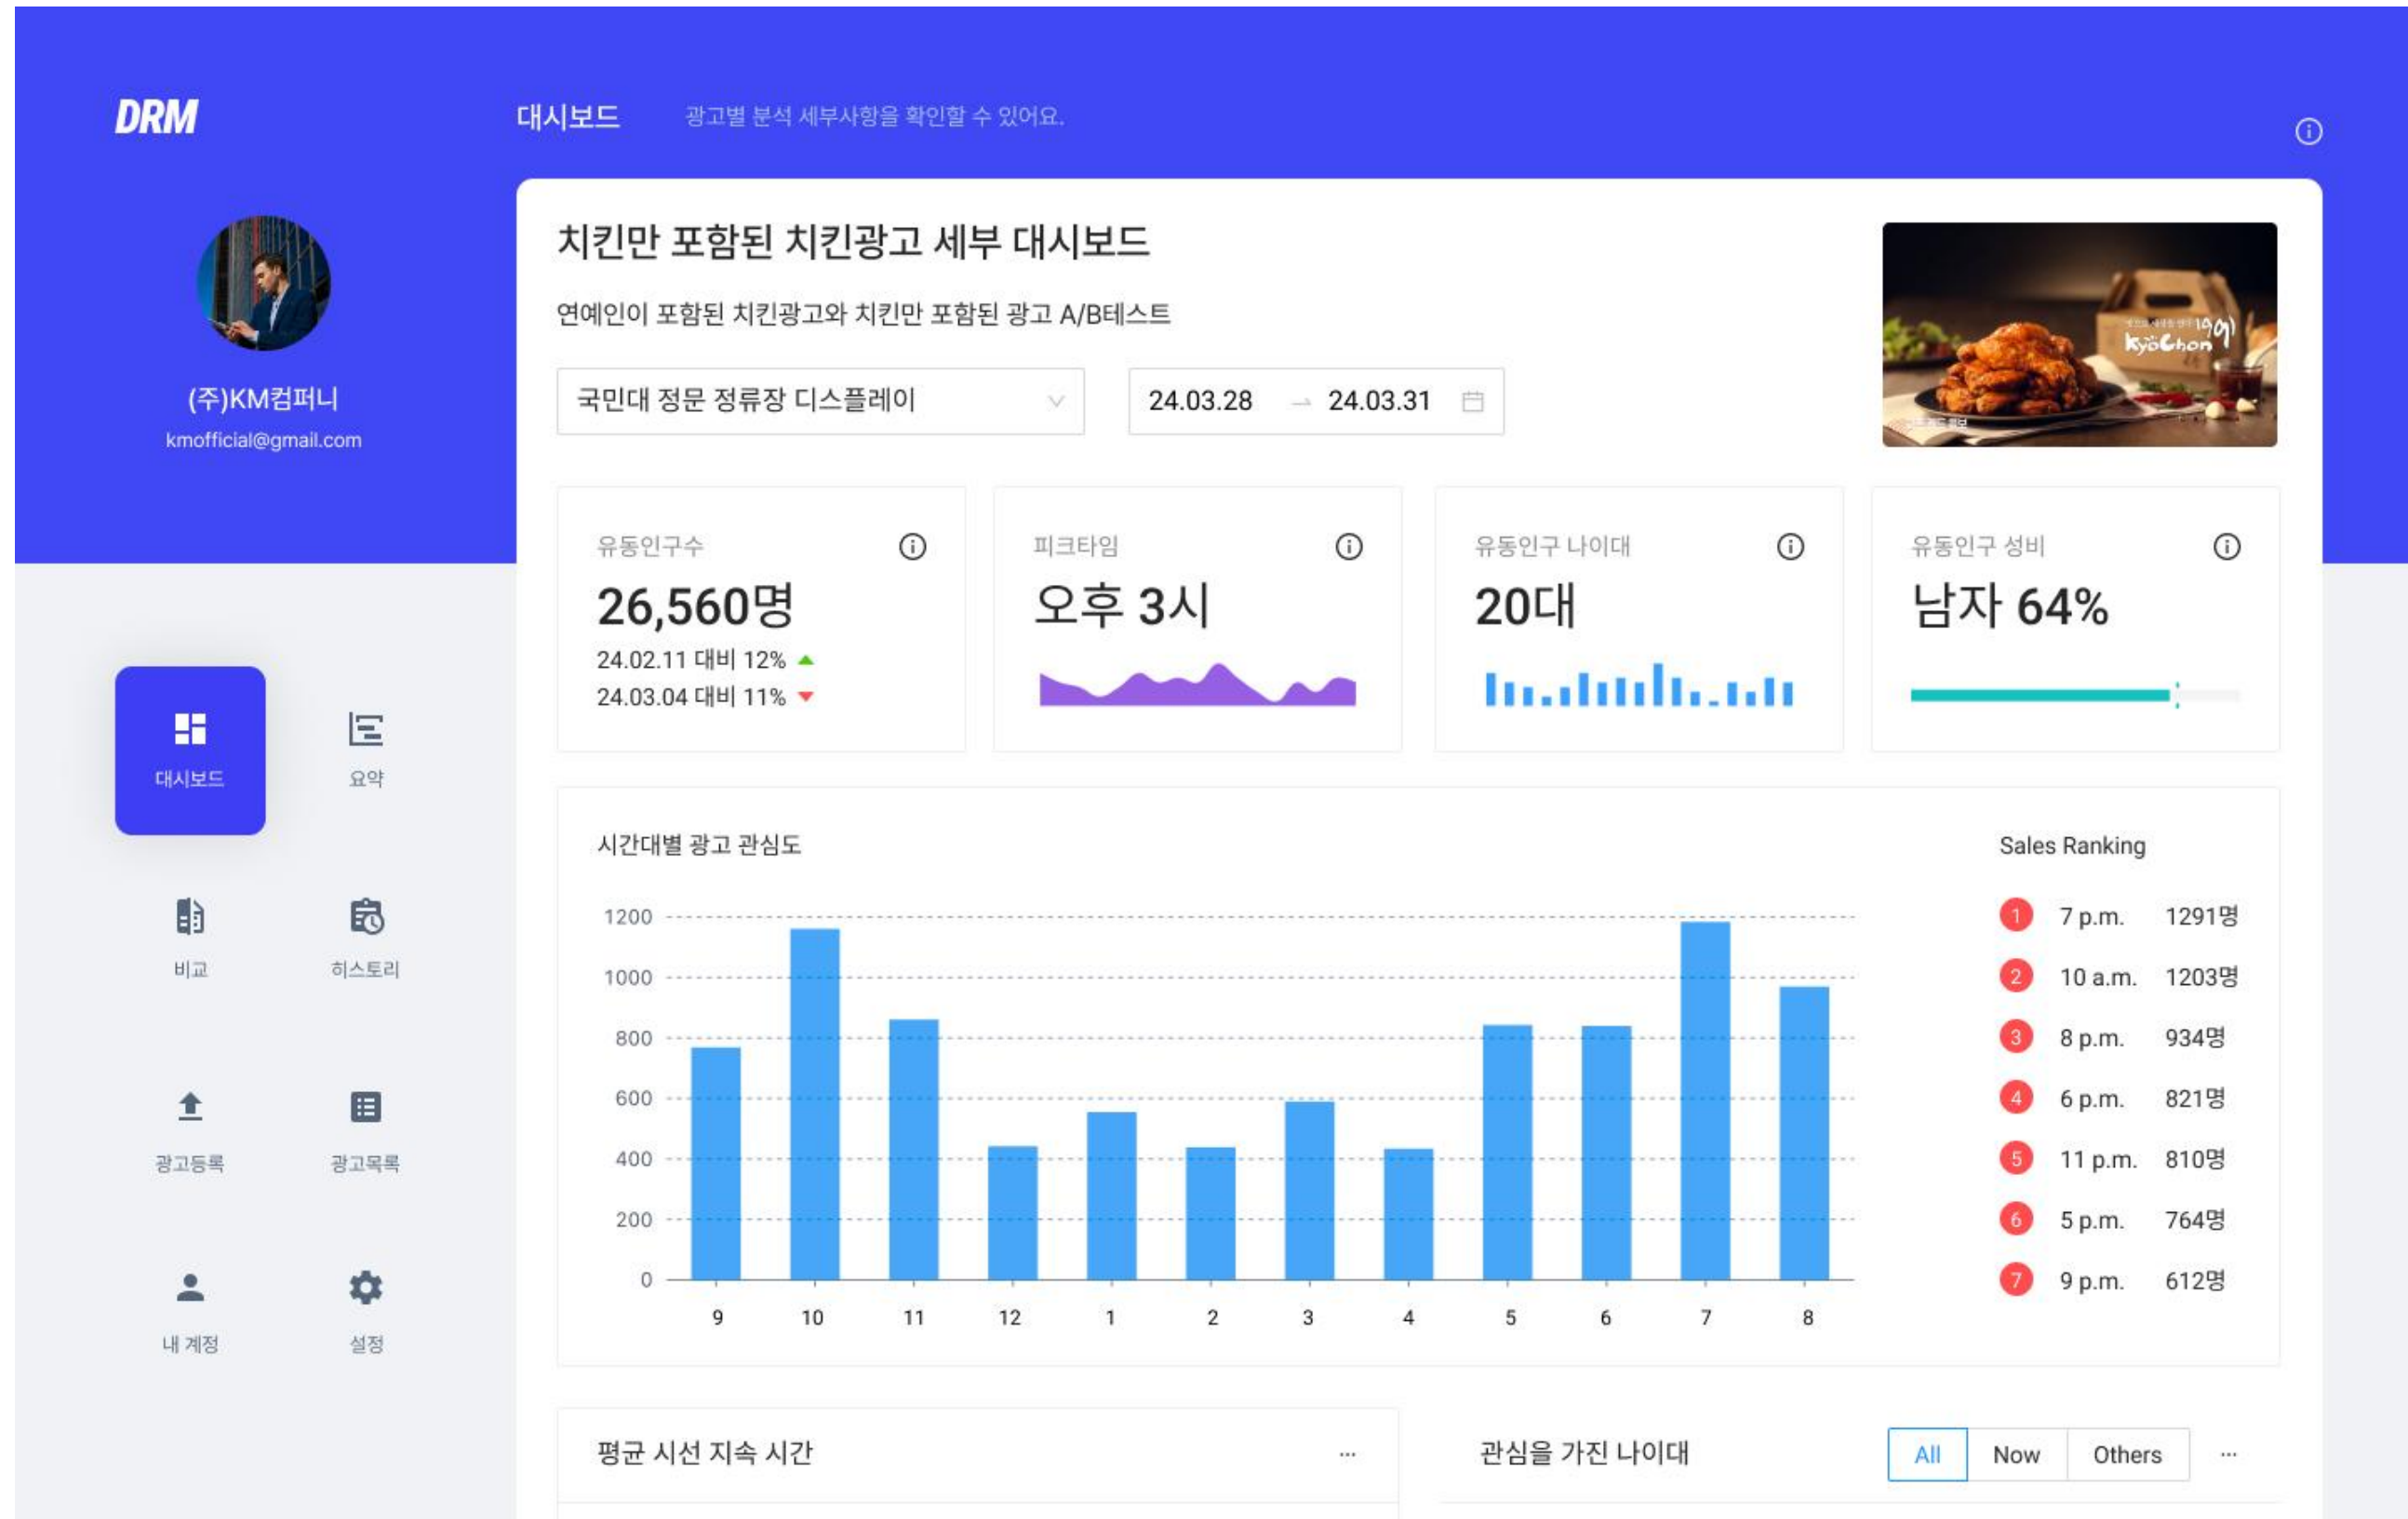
DRM

대시보드 광고별 분석 세부사항을 확인할 수 있어요.

(주)KM컴퍼니
kmofficial@gmail.com

대시보드
요약
비교
히스토리
광고등록
광고목록
내 계정
설정

치킨만 포함된 치킨광고 세부 대시보드

연예인이 포함된 치킨광고와 치킨만 포함된 광고 A/B테스트

국민대 정문 정류장 디스플레이

24.03.28 → 24.03.31

Kyochon

유동인구수
26,560명
24.02.11 대비 12%
24.03.04 대비 11%

피크타임
오후 3시

유동인구 나이대
20대

유동인구 성비
남자 64%

시간대별 광고 관심도

| | |
|---|---|
| 1200 | |
| 1000 | |
| 800 | |
| 600 | |
| 400 | |
| 200 | |
| 0 | |

9 10 11 12 1 2 3 4 5 6 7 8

Sales Ranking

| | | |
|---|---|---|
| 1 | 7 p.m. | 1291명 |
| 2 | 10 a.m. | 1203명 |
| 3 | 8 p.m. | 934명 |
| 4 | 6 p.m. | 821명 |
| 5 | 11 p.m. | 810명 |
| 6 | 5 p.m. | 764명 |
| 7 | 9 p.m. | 612명 |

평균 시선 지속 시간 ...

관심을 가진 나이대 All Now Others ...